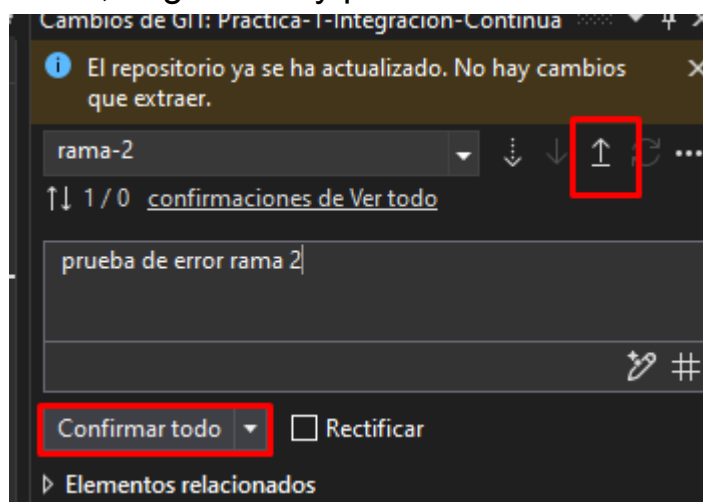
Cambios de GIT: Practica-1-Integracion-Continua

El repositorio ya se ha actualizado. No hay cambios que extraer.

rama-2

1 / 0 confirmaciones de Ver todo

prueba de error rama 2

Confirmar todo

Rectificar

Elementos relacionados